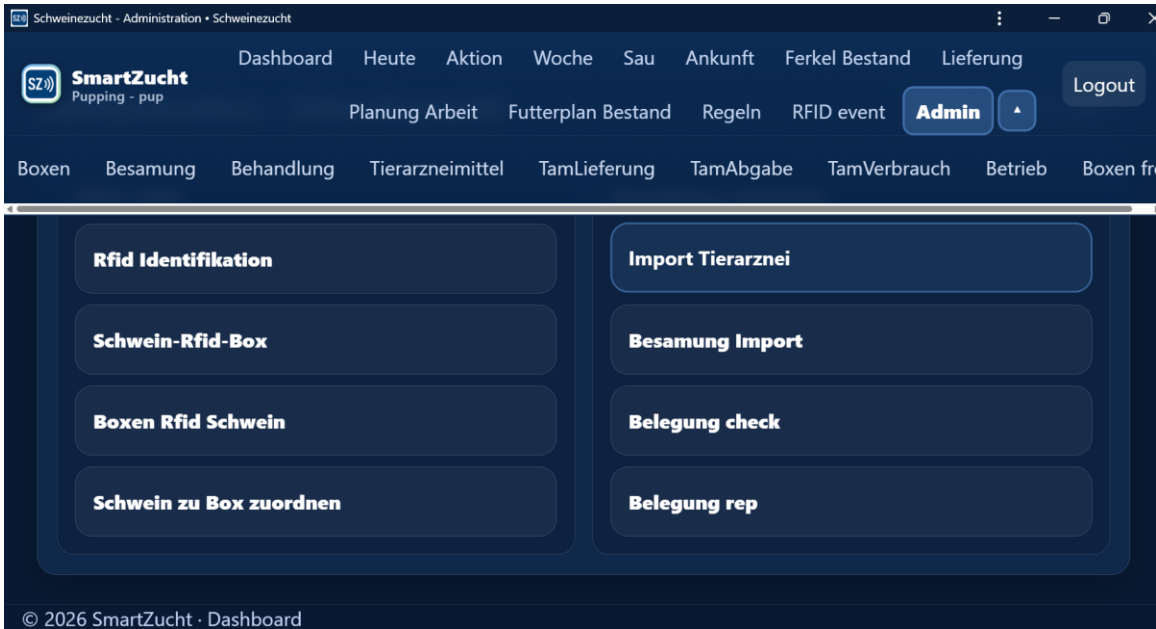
Schweinezucht - Administration • Schweinezucht

SmartZucht
Pupping - pup

Dashboard Heute Aktion Woche Sau Ankunft Ferkel Bestand Lieferung
Planung Arbeit Futterplan Bestand Regeln RFID event Admin ▲

Logout

Boxen Besamung Behandlung Tierarzneimittel TamLieferung TamAbgabe TamVerbrauch Betrieb Boxen fr

Rfid Identifikation

Schwein-Rfid-Box

Boxen Rfid Schwein

Schwein zu Box zuordnen

Import Tierarznei

Besamung Import

Belegung check

Belegung rep

© 2026 SmartZucht · Dashboard